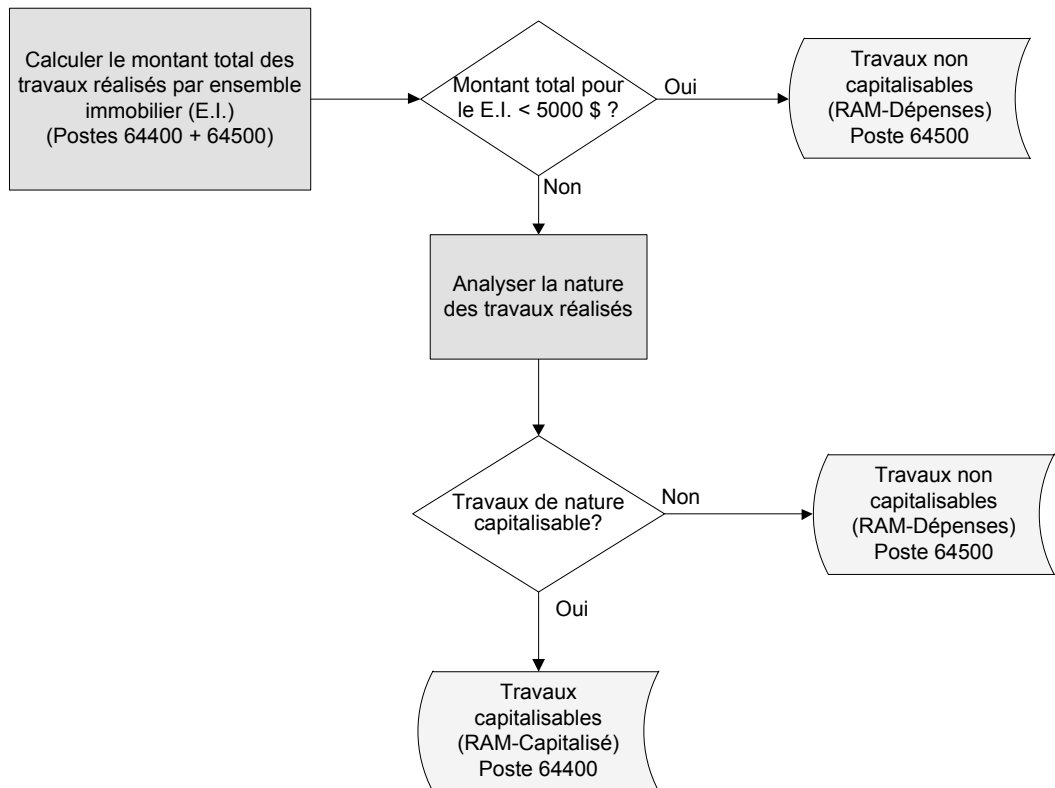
Calculer le montant total des travaux réalisés par ensemble immobilier (E.I.) (Postes 64400 + 64500)

Montant total pour le E.I. < 5000 $ ?

Oui

Travaux non capitalisables (RAM-Dépenses) Poste 64500

Non

Analyser la nature des travaux réalisés

Travaux de nature capitalisable?

Non

Travaux non capitalisables (RAM-Dépenses) Poste 64500

Oui

Travaux capitalisables (RAM-Capitalisé) Poste 64400